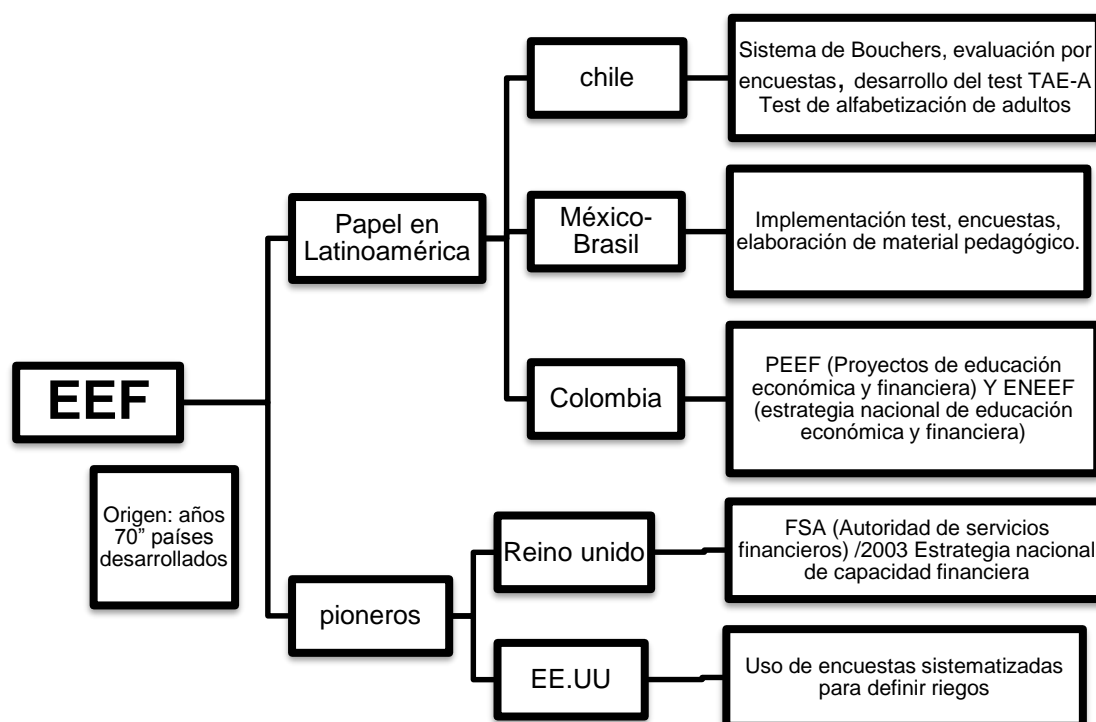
EEF

Origen: años 70" países desarrollados

Papel en Latinoamérica

chile

Sistema de Bouchers, evaluación por encuestas, desarrollo del test TAE-A Test de alfabetización de adultos

México-Brasil

Implementación test, encuestas, elaboración de material pedagógico.

Colombia

PEEF (Proyectos de educación económica y financiera) Y ENEEF (estrategia nacional de educación económica y financiera)

pioneros

Reino unido

FSA (Autoridad de servicios financieros) /2003 Estrategia nacional de capacidad financiera

EE.UU

Uso de encuestas sistematizadas para definir riegos